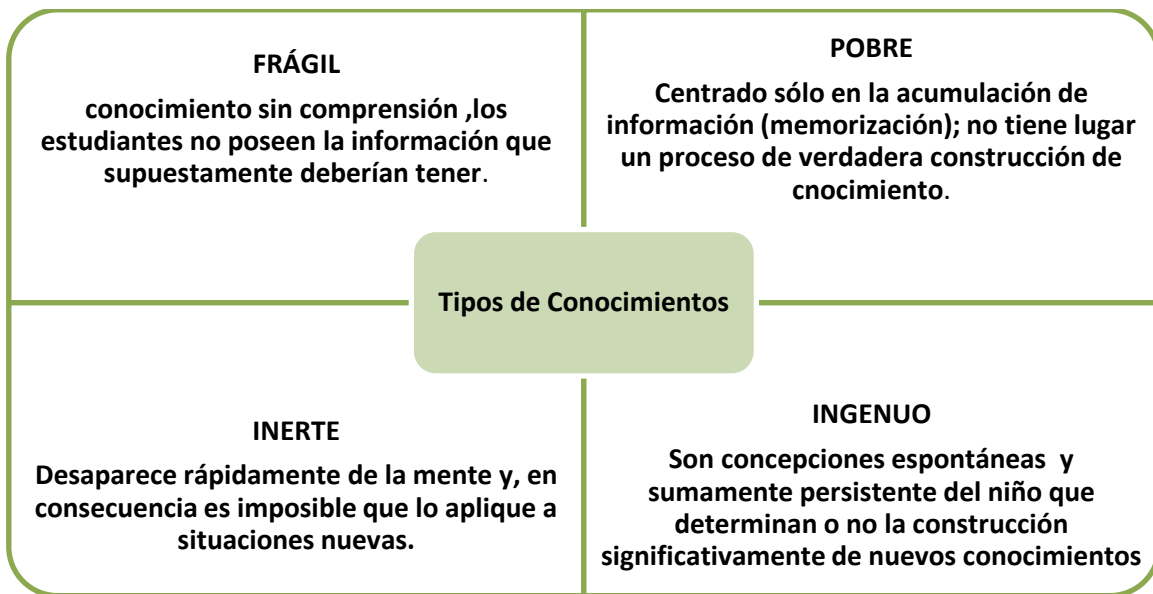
FRÁGIL

conocimiento sin comprensión ,los estudiantes no poseen la información que supuestamente deberían tener.

POBRE

Centrado sólo en la acumulación de información (memorización); no tiene lugar un proceso de verdadera construcción de cnocimiento.

Tipos de Conocimientos

INERTE

Desaparece rápidamente de la mente y, en consecuencia es imposible que lo aplique a situaciones nuevas.

INGENUO

Son concepciones espontáneas y sumamente persistente del niño que determinan o no la construcción significativamente de nuevos conocimientos